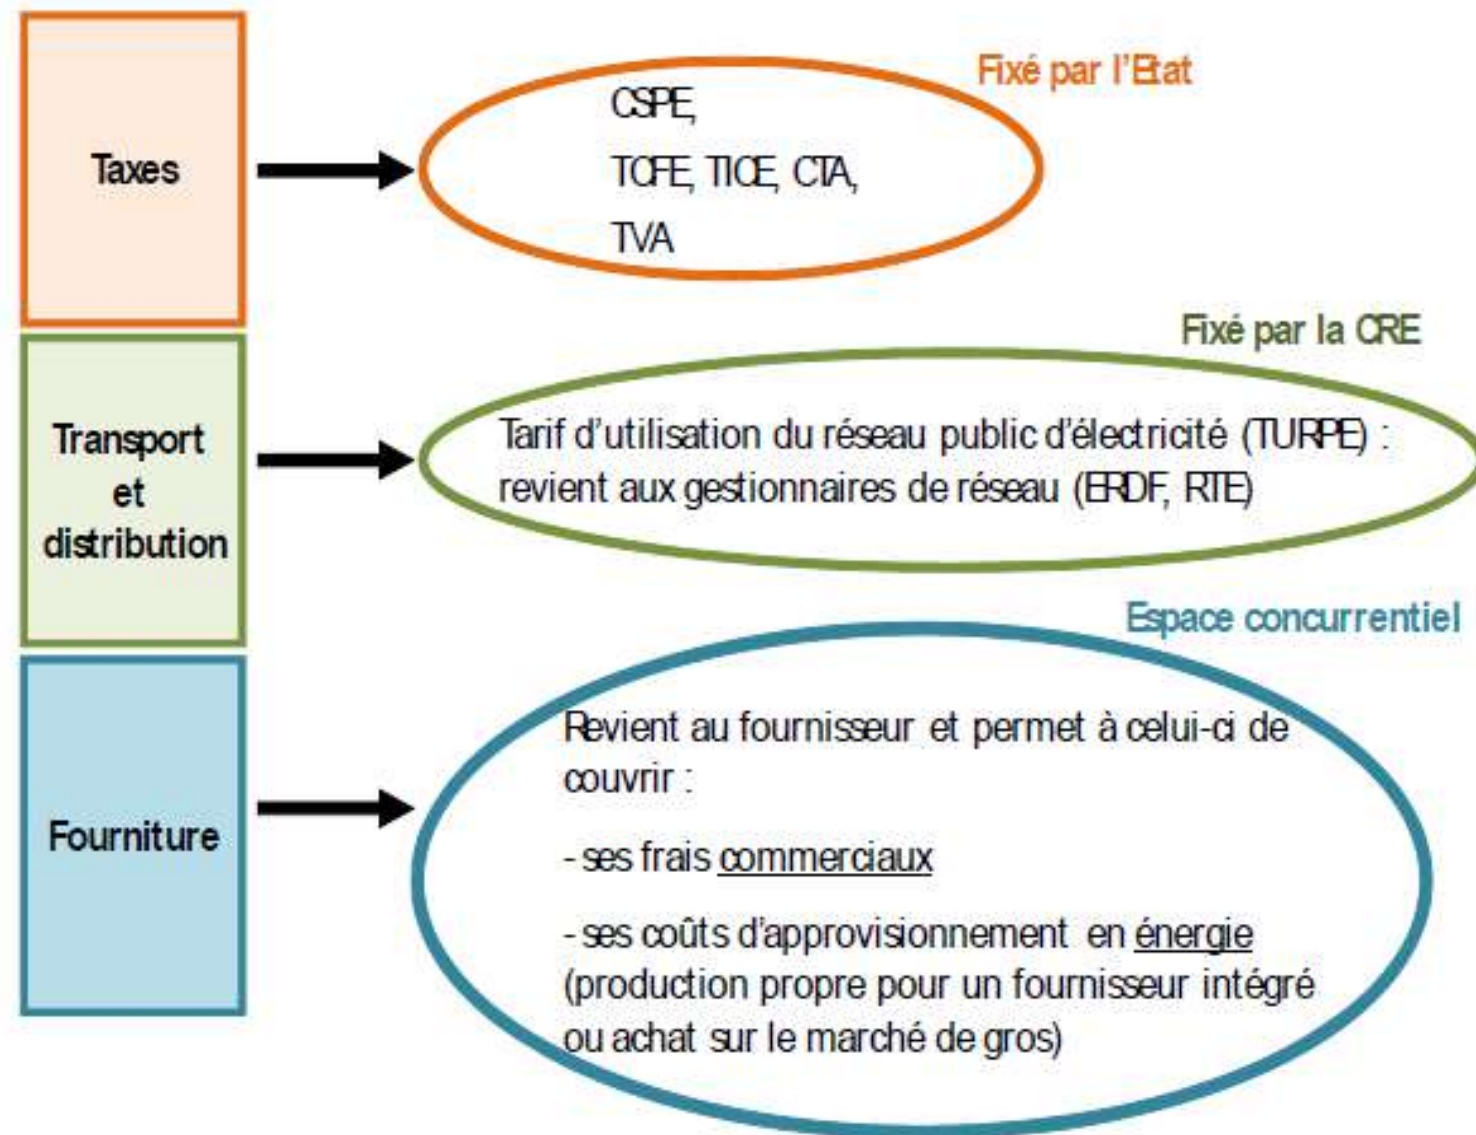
Taxes

Fixé par l'Etat

CSPE,

TCFE, TICE, CTA,

TVA

Transport et distribution

Fixé par la CRE

Tarif d'utilisation du réseau public d'électricité (TURPE) : revient aux gestionnaires de réseau (ERDF, RTE)

Fourniture

Espace concurrentiel

Revient au fournisseur et permet à celui-ci de couvrir :

- ses frais commerciaux

- ses coûts d'approvisionnement en énergie (production propre pour un fournisseur intégré ou achat sur le marché de gros)